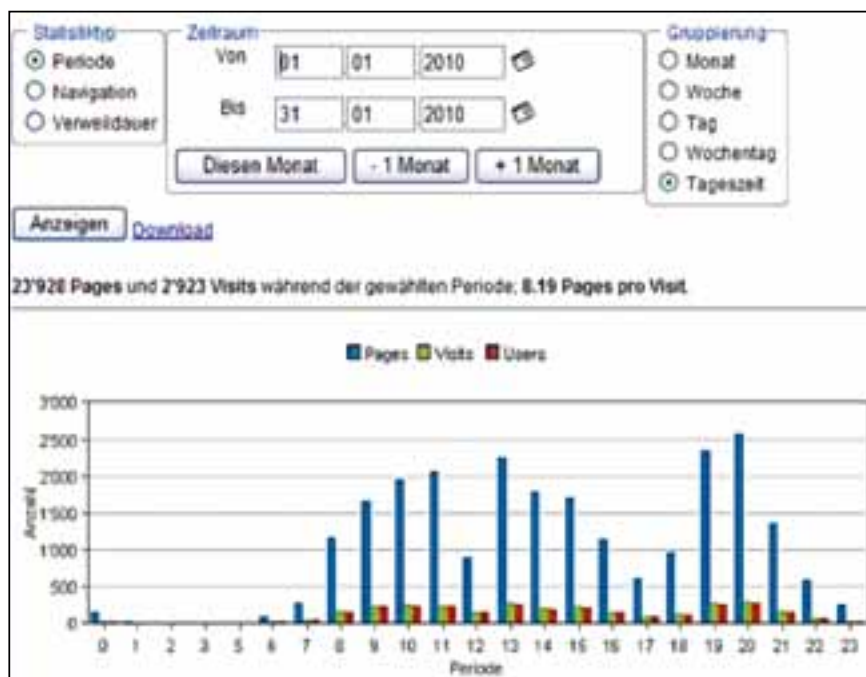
Statistiktyp
Periode
Navigation
Verweildauer

Zeitraum
Von 01 01 2010
Bis 31 01 2010
Diesen Monat
- 1 Monat
+ 1 Monat

Gruppierung
Monat
Woche
Tag
Wochentag
Tageszeit

Anzeigen
Download

23'928 Pages und 2'923 Visits während der gewählten Periode, 8.19 Pages pro Visit.

Pages Visits Users

3000
2500
2000
1500
1000
500
0
Anzahl

0 1 2 3 5 6 7 8 9 10 11 12 13 14 15 16 17 18 19 20 21 22 23
Periode